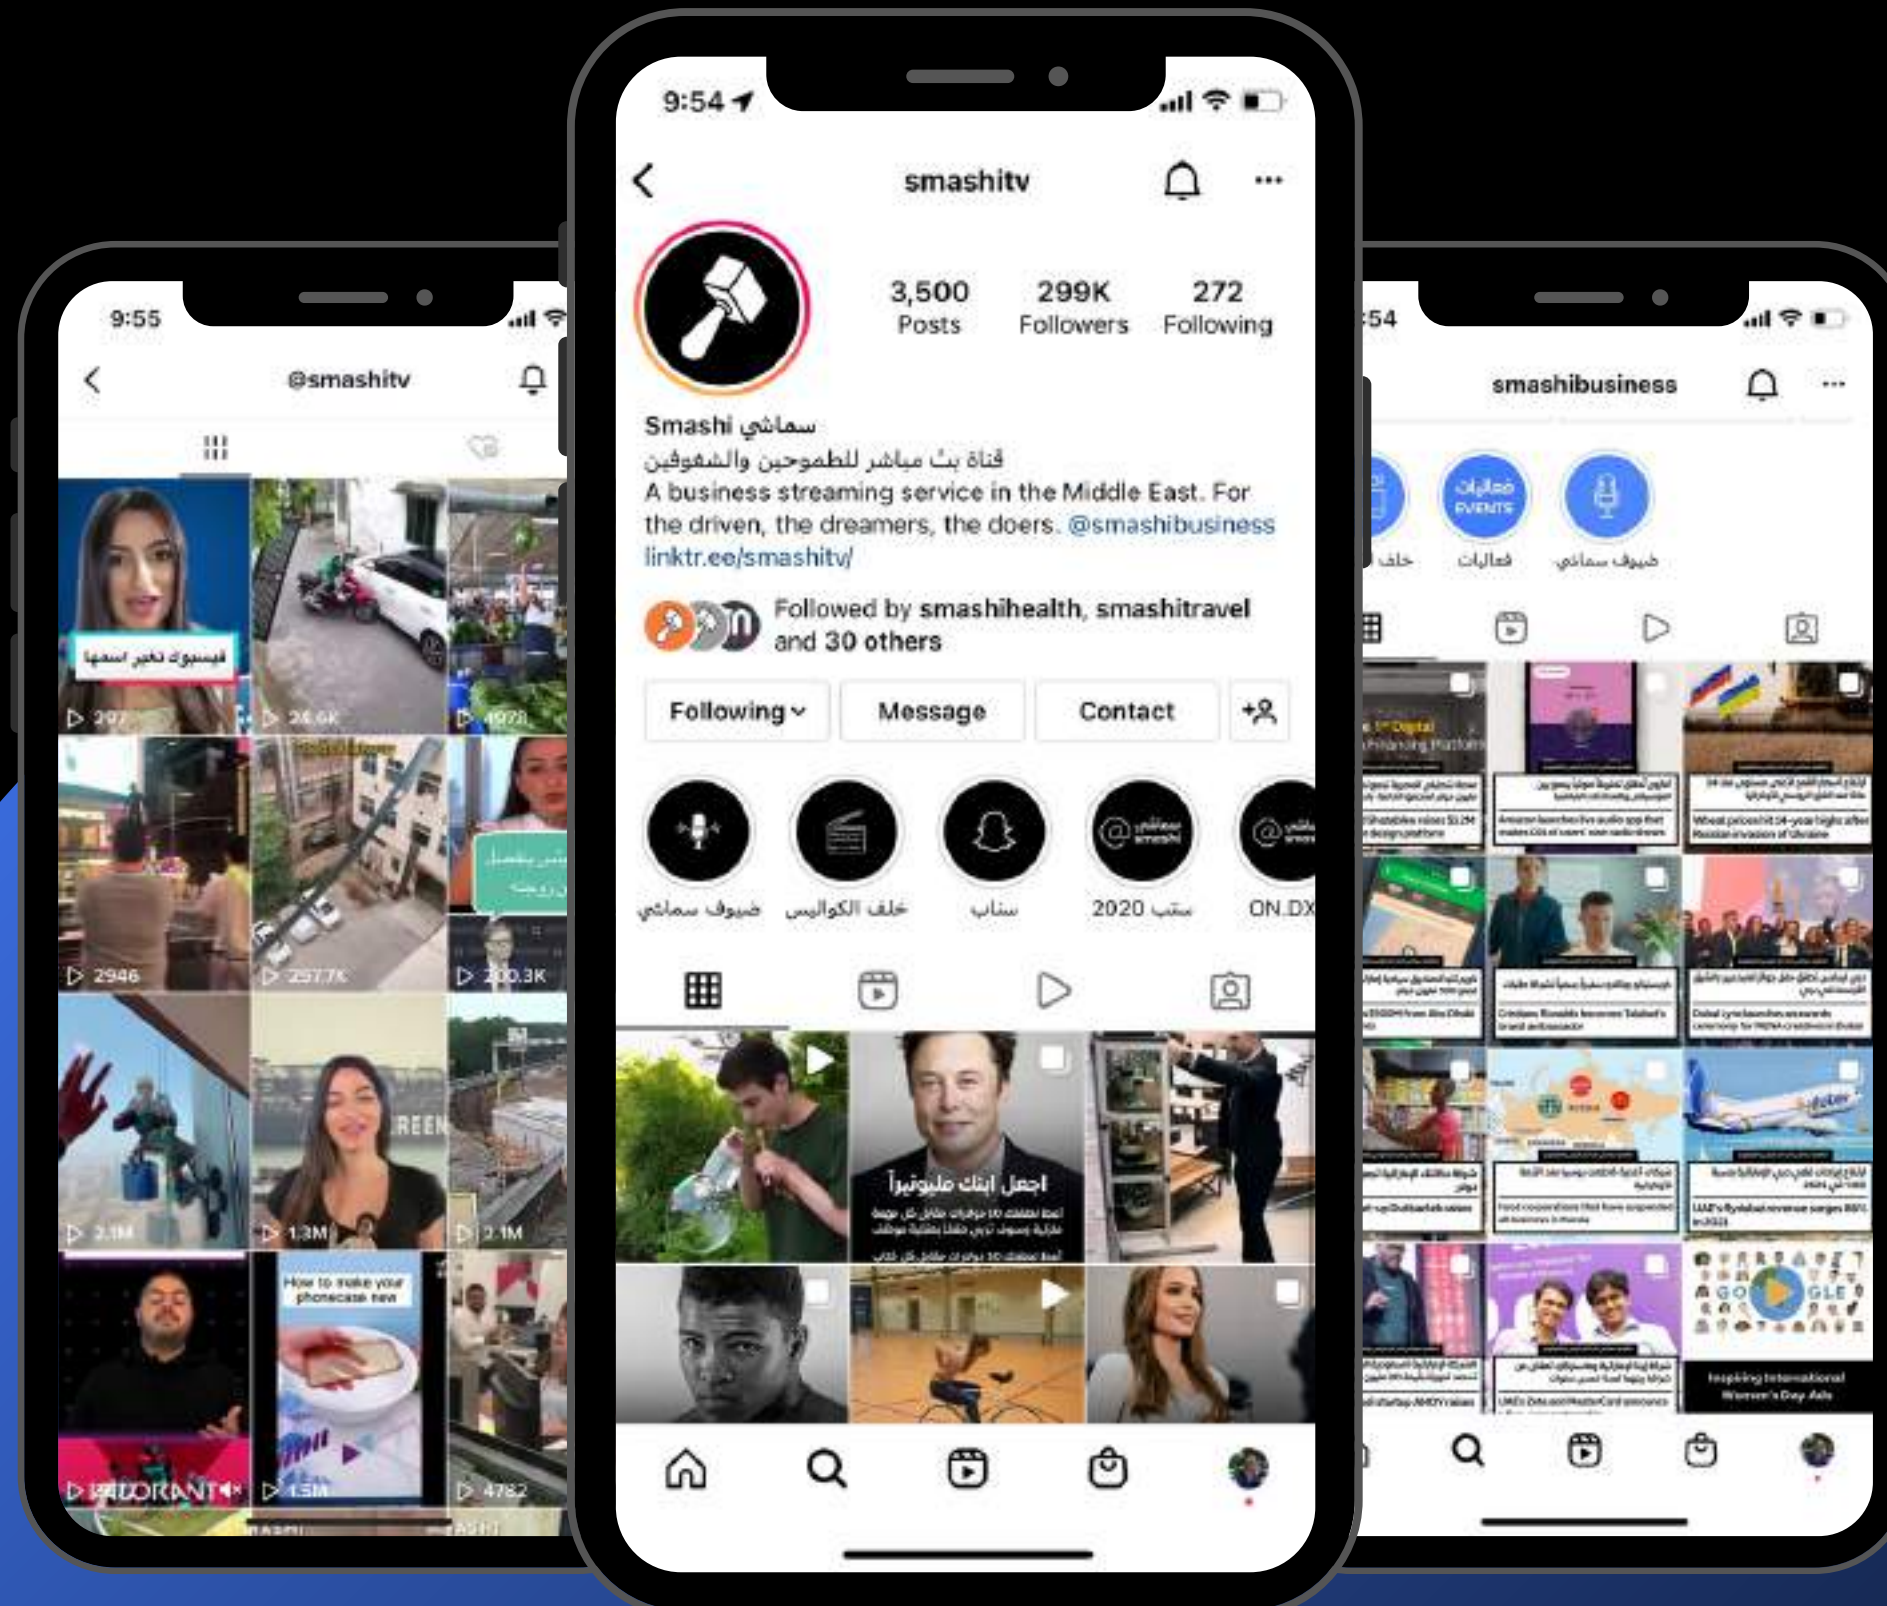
9:55

@smashitv

فيسبوك تغير اسمها

▷ 297 ▷ 26.6K ▷ 4978

▷ 2946 ▷ 297.7K ▷ 200.3K

▷ 2.1M ▷ 1.3M ▷ 2.1M

How to make your phonecase new

▷ VALORANT ▷ 1.5M ▷ 4782

9:54

smashitv

3,500 Posts 299K Followers 272 Following

Smashi سماشي
قناة بث مباشر للطموحين والشغوفين
A business streaming service in the Middle East. For the driven, the dreamers, the doers. @smashibusiness
linktr.ee/smashitv/

Followed by smashihealth, smashitravel and 30 others

Following Message Contact

ضيوف سماشي خلف الكواليس سناب 2020 سناب ON.DX

اجعل ابنك مليونيراً

:54

smashibusiness

فعاليات EVENTS

خلف فعاليات ضيوف سماشي

Wheat prices hit 14-year highs after Russian invasion of Ukraine

Inspiring International Women's Day Ads